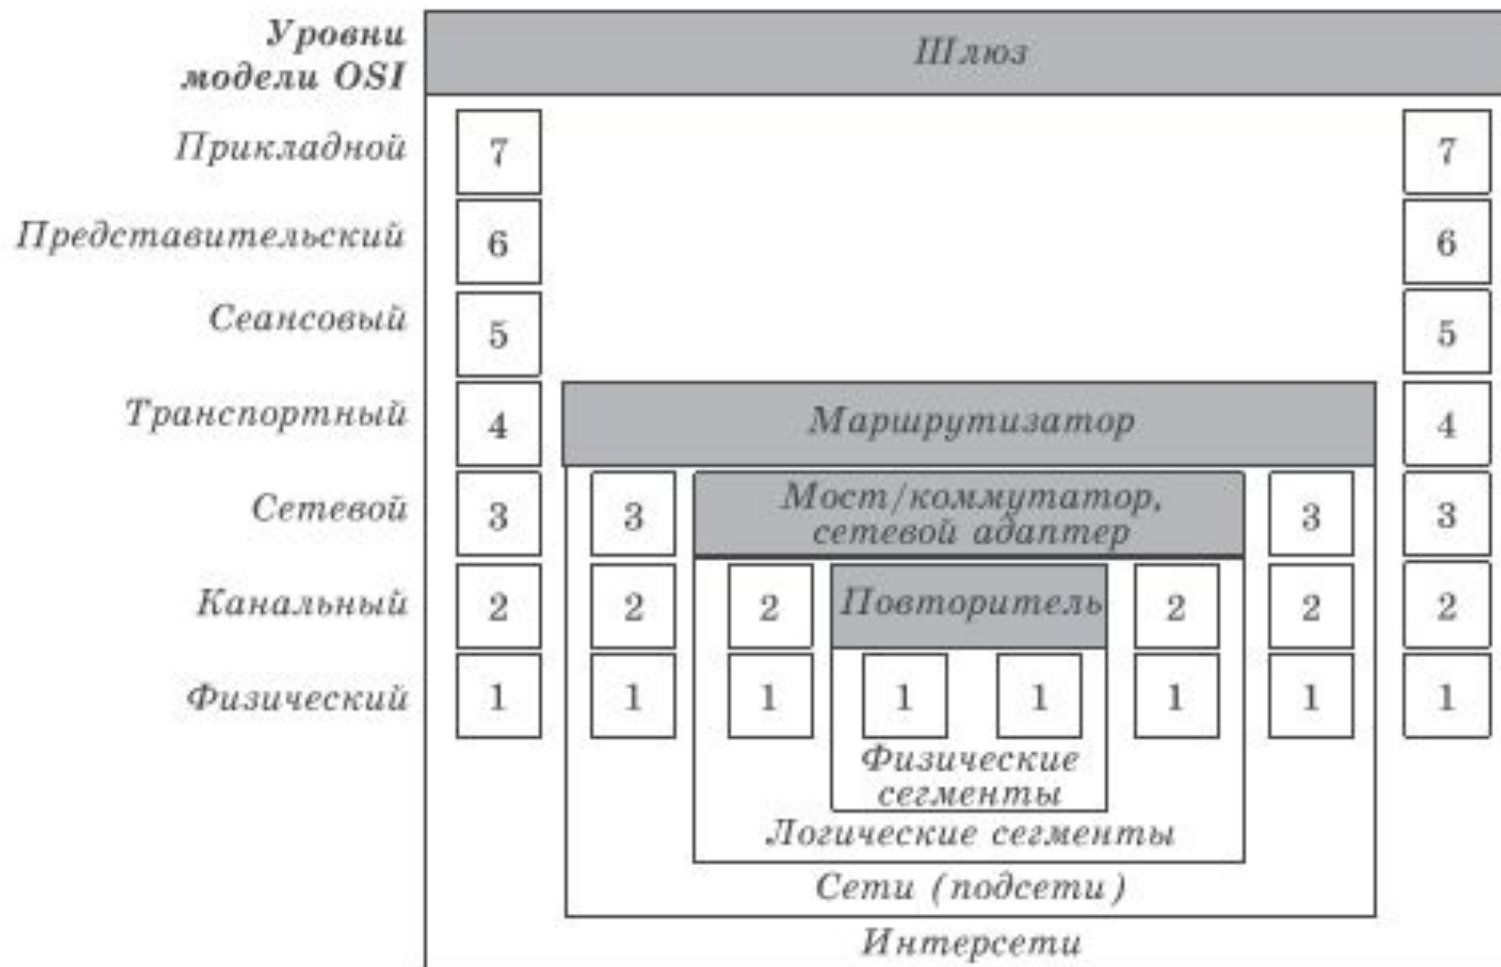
Уровни модели OSI

Шлюз

Прикладной 7 7

Представительский 6 6

Сеансовый 5 5

Транспортный 4 Маршрутизатор 4

Сетевой 3 3 Мост/коммутатор, сетевой адаптер 3 3

Канальный 2 2 2 Повторитель 2 2 2

Физический 1 1 1 1 1 1 1 1

Физические сегменты

Логические сегменты

Сети (подсети)

Интерсети